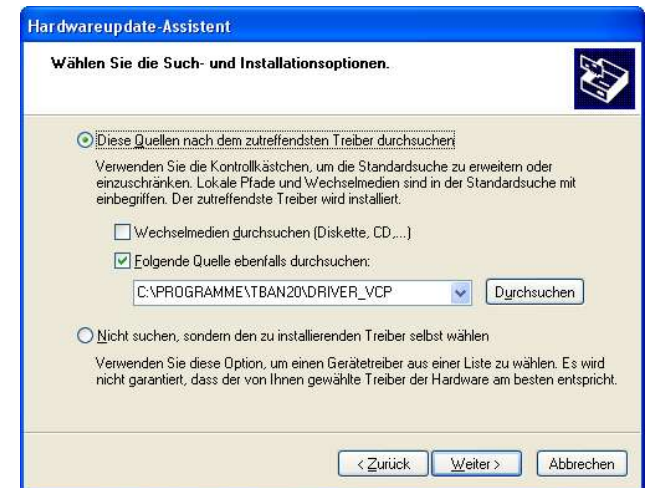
Hardwareupdate-Assistent

Wählen Sie die Such- und Installationsoptionen.

Diese Quellen nach dem zutreffendsten Treiber durchsuchen

Verwenden Sie die Kontrollkästchen, um die Standardsuche zu erweitern oder einzuschränken. Lokale Pfade und Wechselmedien sind in der Standardsuche mit einbegriffen. Der zutreffendste Treiber wird installiert.

Wechselmedien durchsuchen (Diskette, CD,...)

Folgende Quelle ebenfalls durchsuchen:

C:\PROGRAMME\TBAN20\DRIVER_VCP

Durchsuchen

Nicht suchen, sondern den zu installierenden Treiber selbst wählen

Verwenden Sie diese Option, um einen Gerätetreiber aus einer Liste zu wählen. Es wird nicht garantiert, dass der von Ihnen gewählte Treiber der Hardware am besten entspricht.

< Zurück

Weiter >

Abbrechen